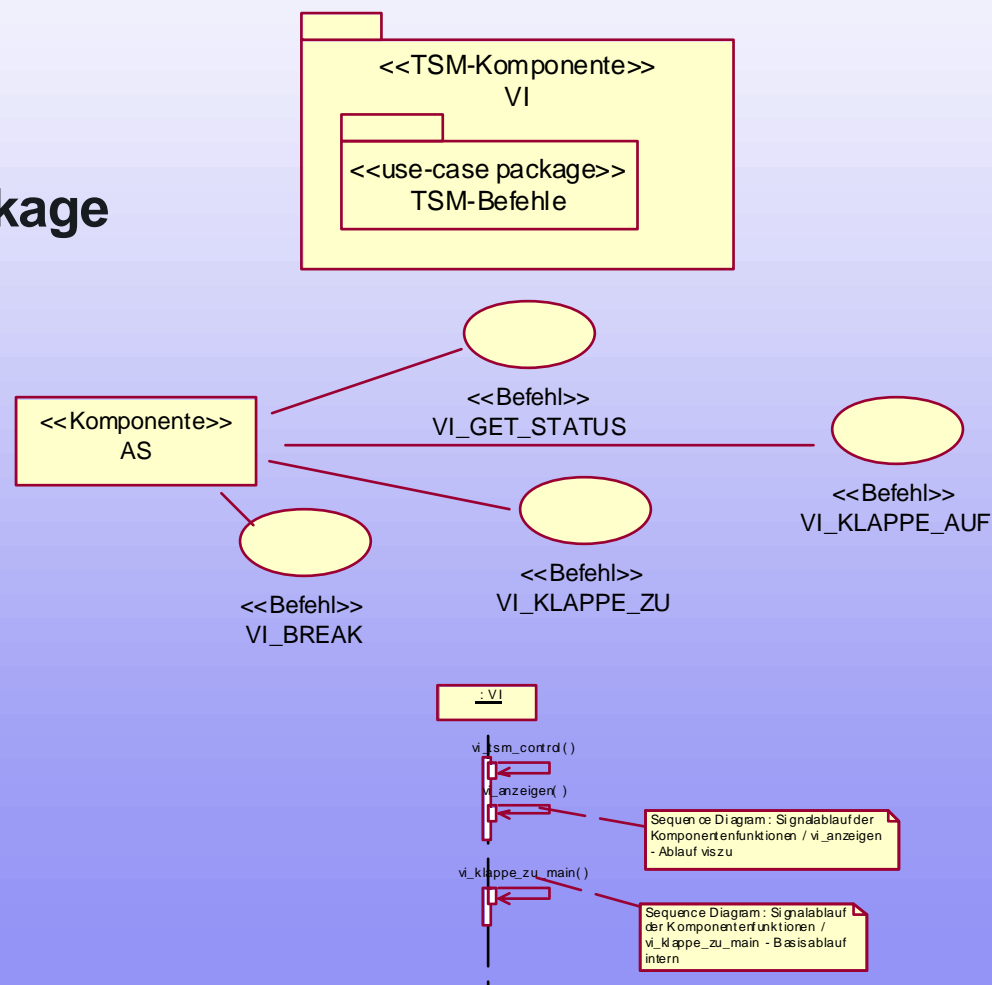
kage

<<TSM-Komponente>>
VI

<<use-case package>>
TSM-Befehle

<<Komponente>>
AS

<<Befehl>>
VI_GET_STATUS

<<Befehl>>
VI_KLAPPE_AUF

<<Befehl>>
VI_KLAPPE_ZU

<<Befehl>>
VI_BREAK

: VI

vi_tsm_control( )

vi_anzeigen( )

Sequence Diagram: Signalablauf der Komponentenfunktionen / vi_anzeigen - Ablauf vis zu

vi_klappe_zu_main( )

Sequence Diagram: Signalablauf der Komponentenfunktionen / vi_klappe_zu_main - Basisablauf intern